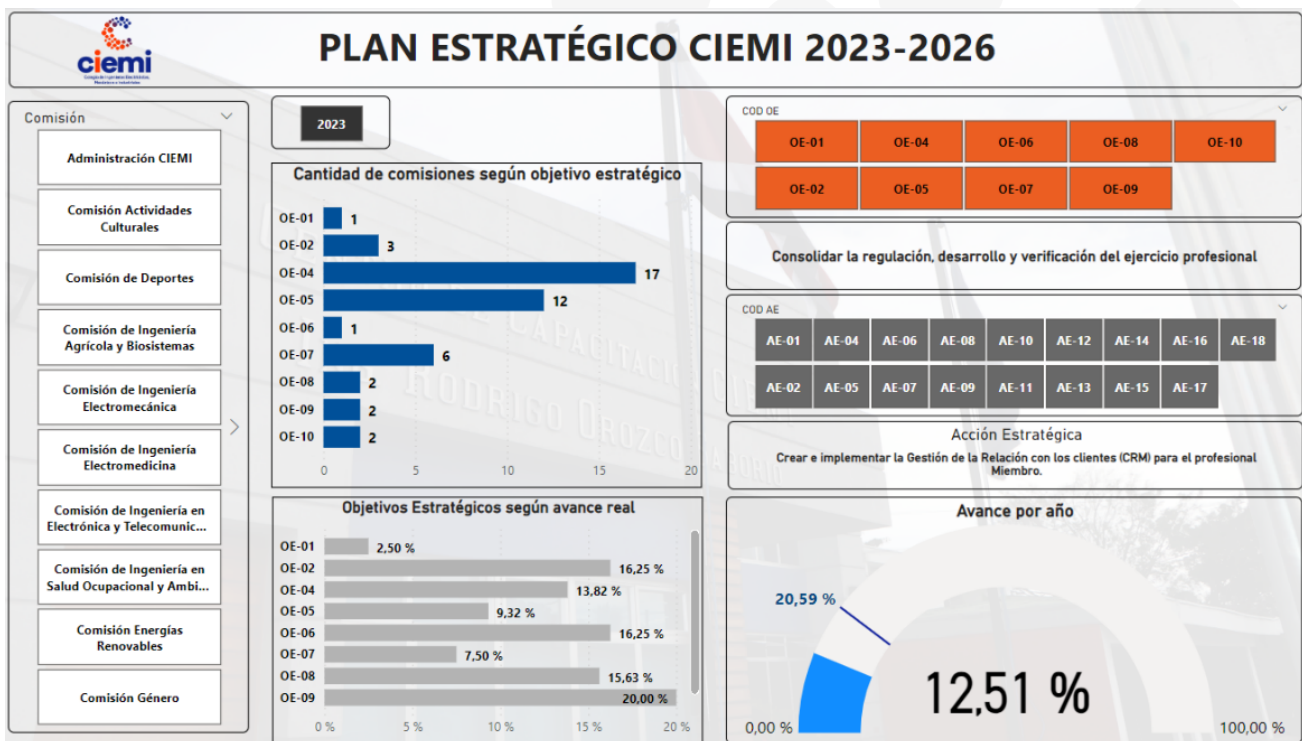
ciemi

PLAN ESTRATÉGICO CIEMI 2023-2026

Comisión

Administración CIEMI

Comisión Actividades Culturales

Comisión de Deportes

Comisión de Ingeniería Agrícola y Biosistemas

Comisión de Ingeniería Electromecánica

Comisión de Ingeniería Electromedicina

Comisión de Ingeniería en Electrónica y Telecomunic...

Comisión de Ingeniería en Salud Ocupacional y Ambi...

Comisión Energías Renovables

Comisión Género

2023

Cantidad de comisiones según objetivo estratégico

| OE | Cantidad |
|---|---|
| OE-01 | 1 |
| OE-02 | 3 |
| OE-04 | 17 |
| OE-05 | 12 |
| OE-06 | 1 |
| OE-07 | 6 |
| OE-08 | 2 |
| OE-09 | 2 |
| OE-10 | 2 |

0 5 10 15 20

Objetivos Estratégicos según avance real

| OE | Avance |
|---|---|
| OE-01 | 2,50 % |
| OE-02 | 16,25 % |
| OE-04 | 13,82 % |
| OE-05 | 9,32 % |
| OE-06 | 16,25 % |
| OE-07 | 7,50 % |
| OE-08 | 15,63 % |
| OE-09 | 20,00 % |

0 % 5 % 10 % 15 % 20 %

COD OE

OE-01 OE-04 OE-06 OE-08 OE-10
OE-02 OE-05 OE-07 OE-09

Consolidar la regulación, desarrollo y verificación del ejercicio profesional

COD AE

AE-01 AE-04 AE-06 AE-08 AE-10 AE-12 AE-14 AE-16 AE-18
AE-02 AE-05 AE-07 AE-09 AE-11 AE-13 AE-15 AE-17

Acción Estratégica

Crear e implementar la Gestión de la Relación con los clientes (CRM) para el profesional Miembro.

Avance por año

20,59 %

12,51 %

0,00 %

100,00 %